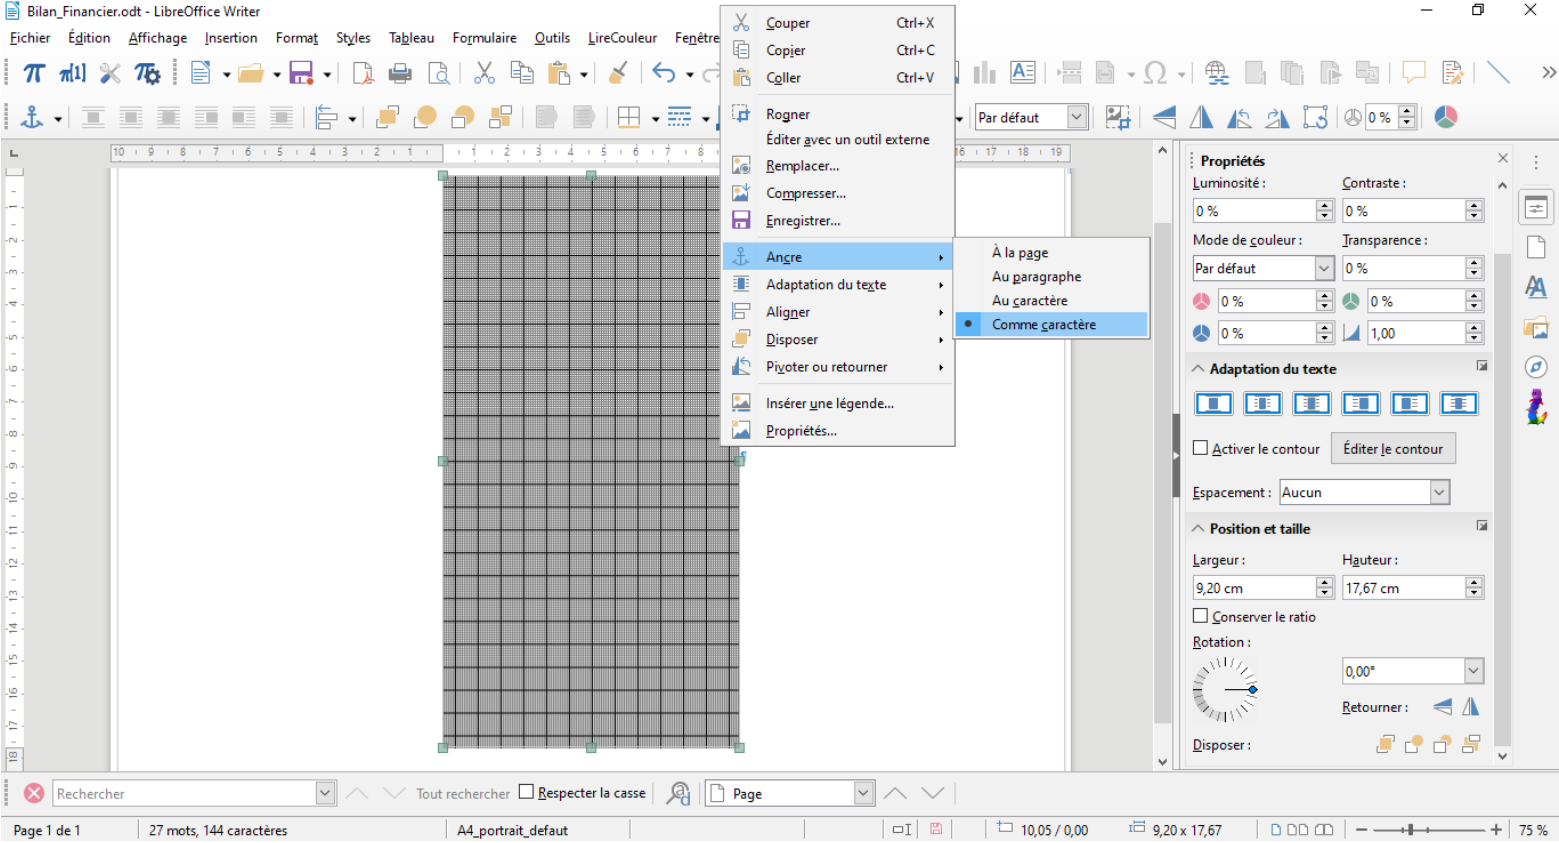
Bilan_Financier.odt - LibreOffice Writer

Fichier Édition Affichage Insertion Format Styles Tableau Formulaire Outils LireCouleur Fenêtre

Par défaut

0 %

Couper Ctrl+X
Copier Ctrl+C
Coller Ctrl+V
Rogner
Éditer avec un outil externe
Remplacer...
Compresser...
Enregistrer...
Ancre
Adaptation du texte
Aligner
Disposer
Pivoter ou retourner
Insérer une légende...
Propriétés...

À la page
Au paragraphe
Au caractère
Comme caractère

Propriétés
Luminosité : Contraste :
0 % 0 %
Mode de couleur : Transparence :
Par défaut 0 %
0 % 0 %
0 % 1,00
Adaptation du texte
Activer le contour Éditer le contour
Espacement : Aucun
Position et taille
Largeur : Hauteur :
9,20 cm 17,67 cm
Conserver le ratio
Rotation :
0,00°
Retourner :
Disposer :

Rechercher Tout rechercher Respecter la casse Page

Page 1 de 1 27 mots, 144 caractères A4_portrait_defaut 10,05 / 0,00 9,20 x 17,67 75 %